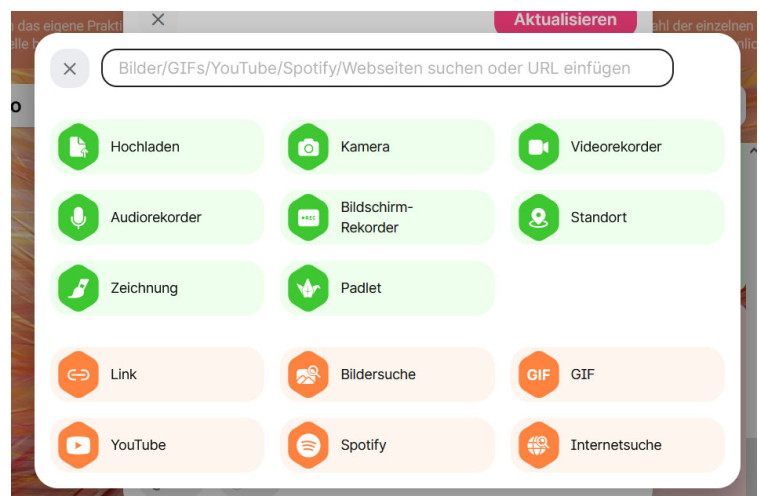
n das eigene Prakti
Aktualisieren
ahl der einzelnen

Bilder/GIFs/YouTube/Spotify/Webseiten suchen oder URL einfügen

Hochladen
Kamera
Videorekorder
Audiorekorder
Bildschirm-Rekorder
Standort
Zeichnung
Padlet

Link
Bildersuche
GIF
GIF
YouTube
Spotify
Internetsuche